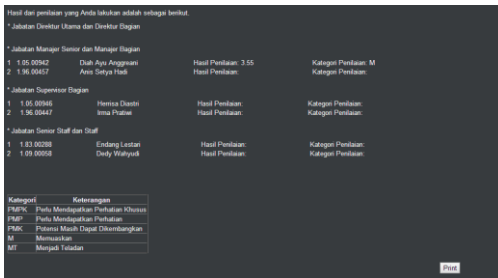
Hasil dari penilaian yang Anda lakukan adalah sebagai berikut.

* Jabatan Direktur Utama dan Direktur Bagian

* Jabatan Manajer Senior dan Manajer Bagian

1 1.05.00942 Diah Ayu Anggraini Hasil Penilaian: 3.55 Kategori Penilaian: M
2 1.96.00457 Anis Setya Hadi Hasil Penilaian: Kategori Penilaian:

* Jabatan Supervisor Bagian

1 1.05.00946 Herrisa Diastri Hasil Penilaian: Kategori Penilaian:
2 1.96.00447 Irma Pratiwi Hasil Penilaian: Kategori Penilaian:

* Jabatan Senior Staff dan Staff

1 1.83.00288 Endang Lestari Hasil Penilaian: Kategori Penilaian:
2 1.09.00058 Dedy Wahyudi Hasil Penilaian: Kategori Penilaian:

| Kategori | Keterangan |
|---|---|
| PMPK | Perlu Mendapatkan Perhatian Khusus |
| PMP | Perlu Mendapatkan Perhatian |
| PMK | Potensi Masih Dapat Dikembangkan |
| M | Memuaskan |
| MT | Menjadi Teladan |

Print